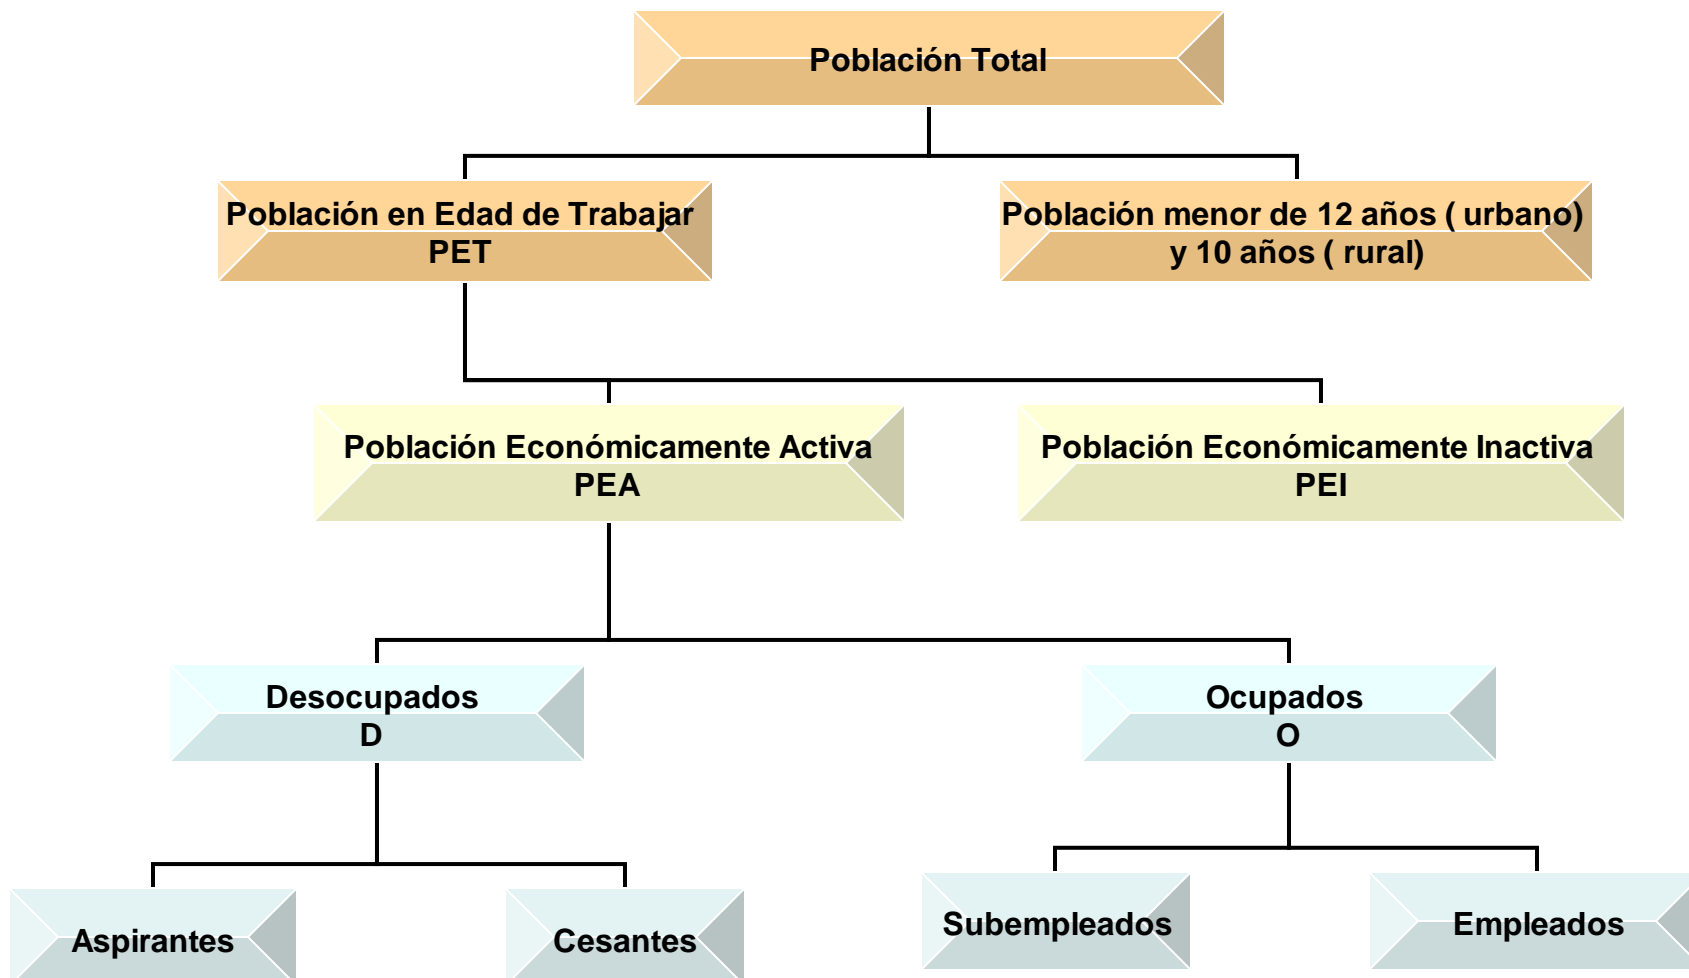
Población Total

Población en Edad de Trabajar
PET

Población menor de 12 años ( urbano)
y 10 años ( rural)

Población Económicamente Activa
PEA

Población Económicamente Inactiva
PEI

Desocupados
D

Ocupados
O

Aspirantes

Cesantes

Subempleados

Empleados